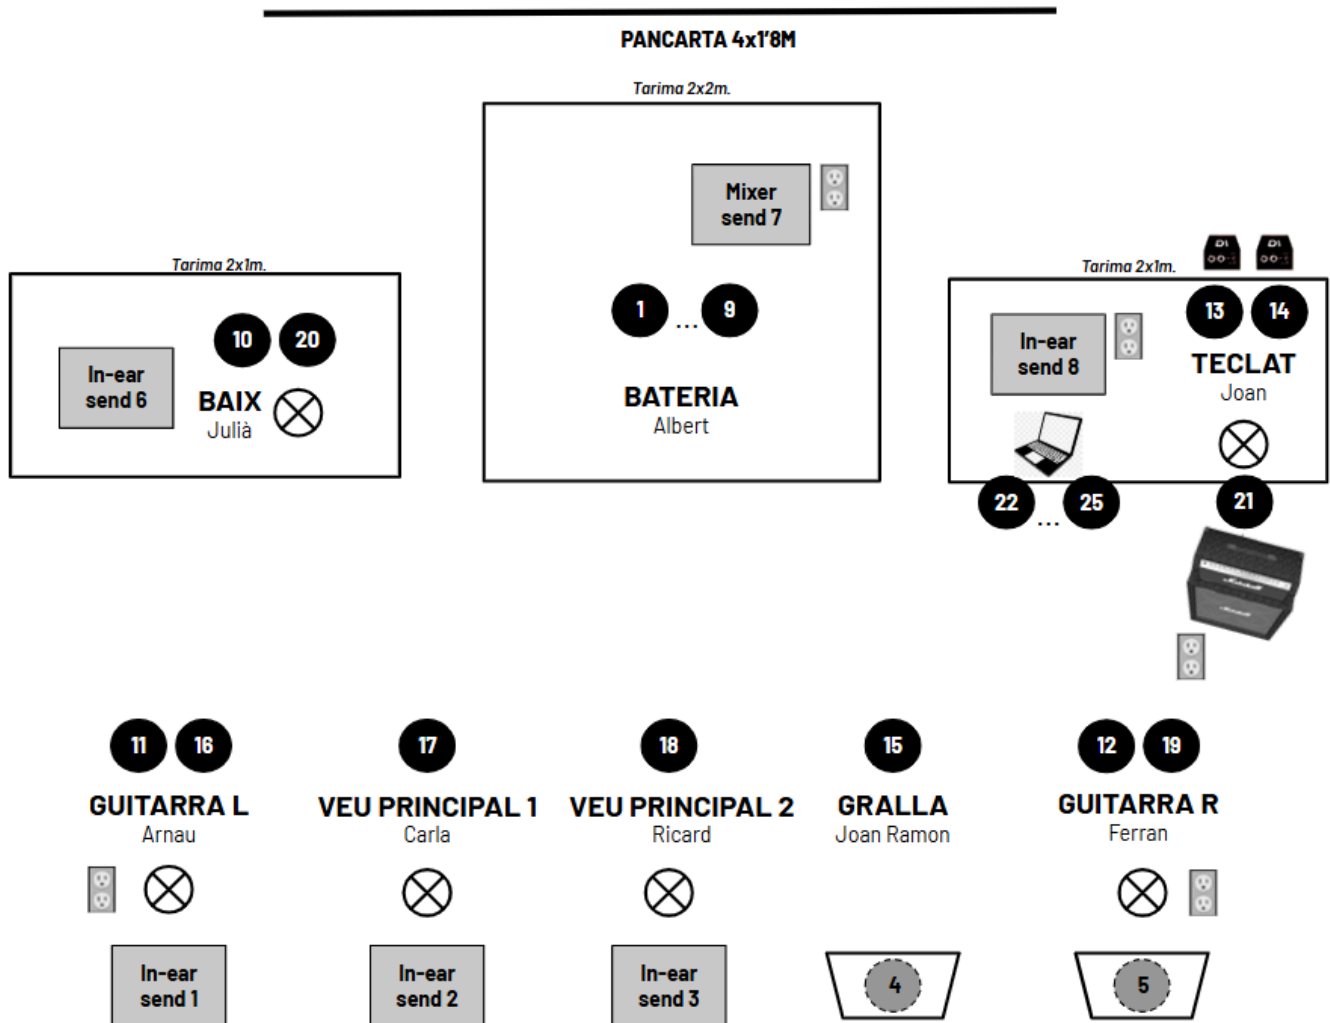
PANCARTA 4x1'8M

Tarima 2x2m.

Mixer send 7

1 ... 9

BATERIA
Albert

Tarima 2x1m.

In-ear send 6

10 20

BAIX
Julià

Tarima 2x1m.

DI DI

13 14

In-ear send 8

TECLAT
Joan

22 ... 25

21

Marshall

11 16

GUITARRA L
Arnau

17

VEU PRINCIPAL 1
Carla

18

VEU PRINCIPAL 2
Ricard

15

GRALLA
Joan Ramon

12 19

GUITARRA R
Ferran

In-ear send 1

In-ear send 2

In-ear send 3

4

5